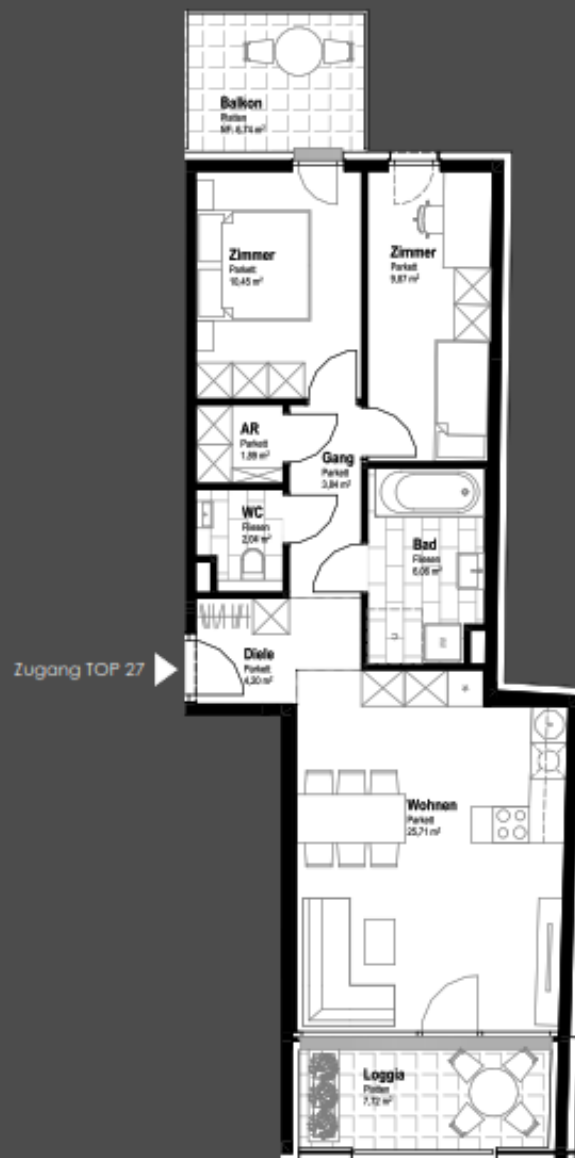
Balkon
Platten
NF: 6,74 m²

Zimmer
Parkett
10,45 m²

Zimmer
Parkett
9,87 m²

AR
Parkett
1,89 m²

Gang
Parkett
3,84 m²

WC
Fliesen
2,04 m²

Bad
Fliesen
6,06 m²

Zugang TOP 27

Diele
Parkett
4,30 m²

Wohnen
Parkett
25,71 m²

Loggia
Platten
7,72 m²